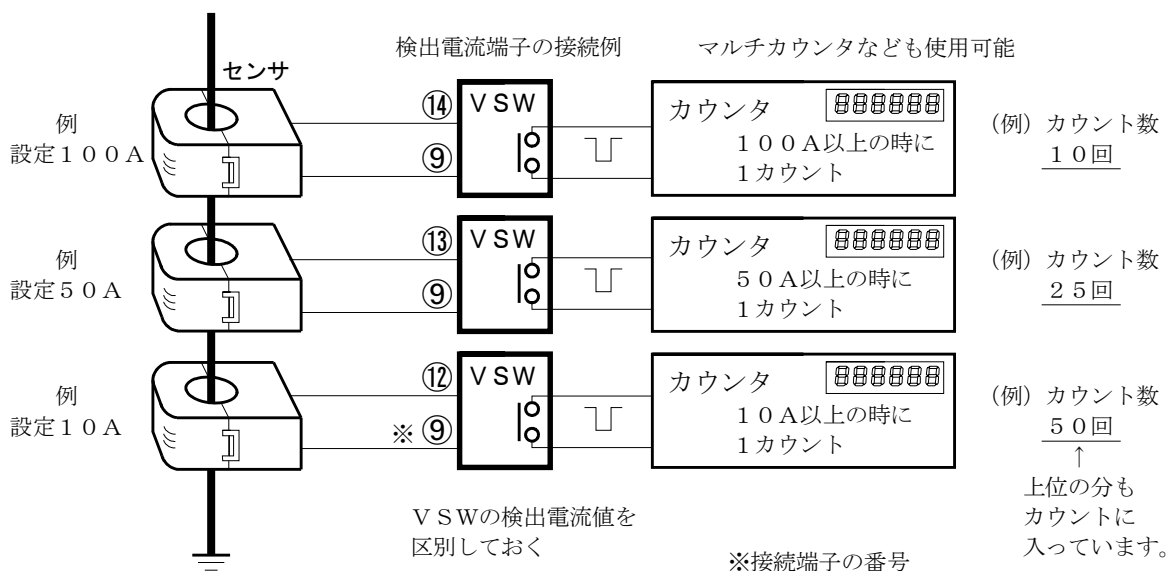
検出電流端子の接続例

マルチカウンタなども使用可能

センサ

例
設定１００Ａ

⑭ ＶＳＷ

⑨

カウンタ 888888
１００Ａ以上の時に
１カウント

（例）カウント数
１０回

例
設定５０Ａ

⑬ ＶＳＷ

⑨

カウンタ 888888
５０Ａ以上の時に
１カウント

（例）カウント数
２５回

例
設定１０Ａ

⑫ ＶＳＷ

※ ⑨

カウンタ 888888
１０Ａ以上の時に
１カウント

（例）カウント数
５０回
↑
上位の分も
カウントに
入っています。

ＶＳＷの検出電流値を
区別しておく

※接続端子の番号